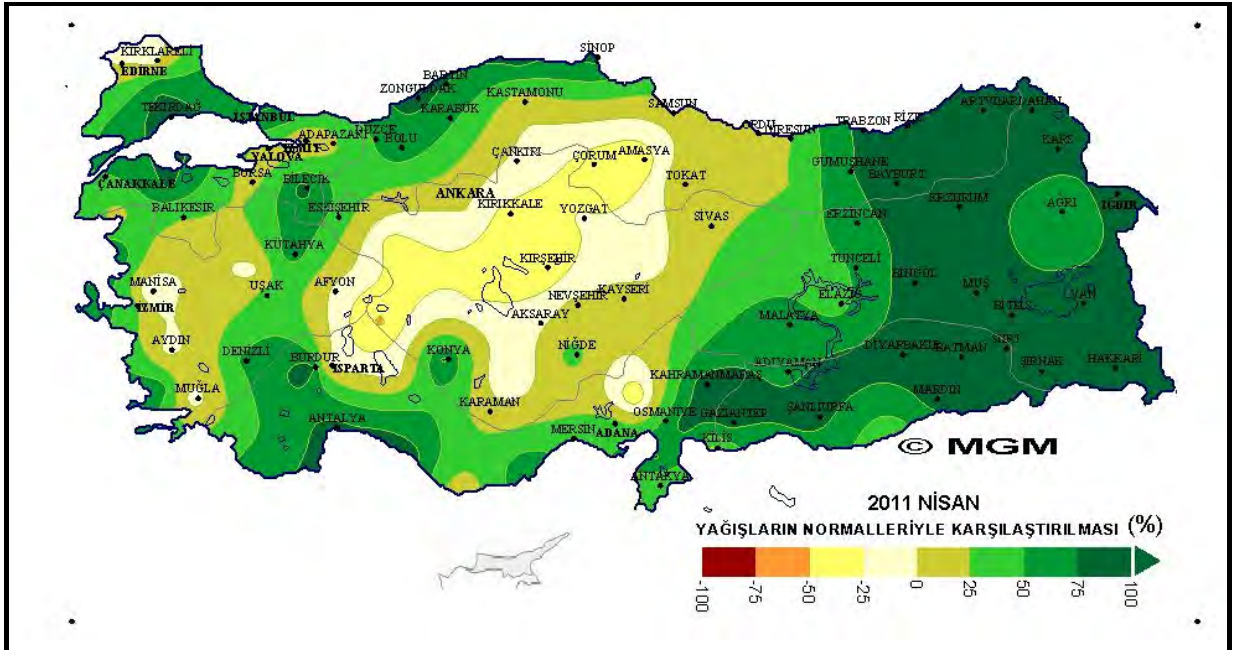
KIRKLARELİ
EDİRNE
TEKİRDAĞ
İSTANBUL
SİNOP
BARTIN
ZONGULDAK
KARABÜK
KASTAMONU
SAMSUN
ORDU
GİRESUN
TRABZON
RİZE
ARTVİN
ARDAHAN
KARS
ADAPAZARI
DÜZCE
BOLU
İZMİT
YALOVA
ÇANAKKALE
BURSA
BİLECİK
ESKİŞEHİR
BALIKESİR
ÇANKIRI
ÇORUM
AMASYA
TOKAT
GÜMÜŞHANE
BAYBURT
ERZURUM
AĞRI
IĞDIR
ANKARA
KIRIKKALE
YOZGAT
SİVAS
ERZİNCAN
KÜTAHYA
KIRŞEHİR
TUNCELİ
BİNGÖL
MUŞ
BİTLİS
VAN
MANİSA
İZMİR
UŞAK
AFYON
NEVŞEHİR
KAYSERİ
ELAZIĞ
AKSARAY
MALATYA
AYDIN
DENİZLİ
BURDUR
ISPARTA
KONYA
NİĞDE
DİYARBAKIR
BATMAN
SİİRT
ŞIRNAK
HAKKARİ
ADIYAMAN
KAHRAMANMARAŞ
MUĞLA
KARAMAN
ŞANLIURFA
MARDİN
ANTALYA
OSMANİYE
GAZİANTEP
MERSİN
ADANA
KİLİS
© MGM
ANTAKYA
2011 NİSAN
YAĞIŞLARIN NORMALLERİYLE KARŞILAŞTIRILMASI (%)
-100
-75
-50
-25
0
25
50
75
100